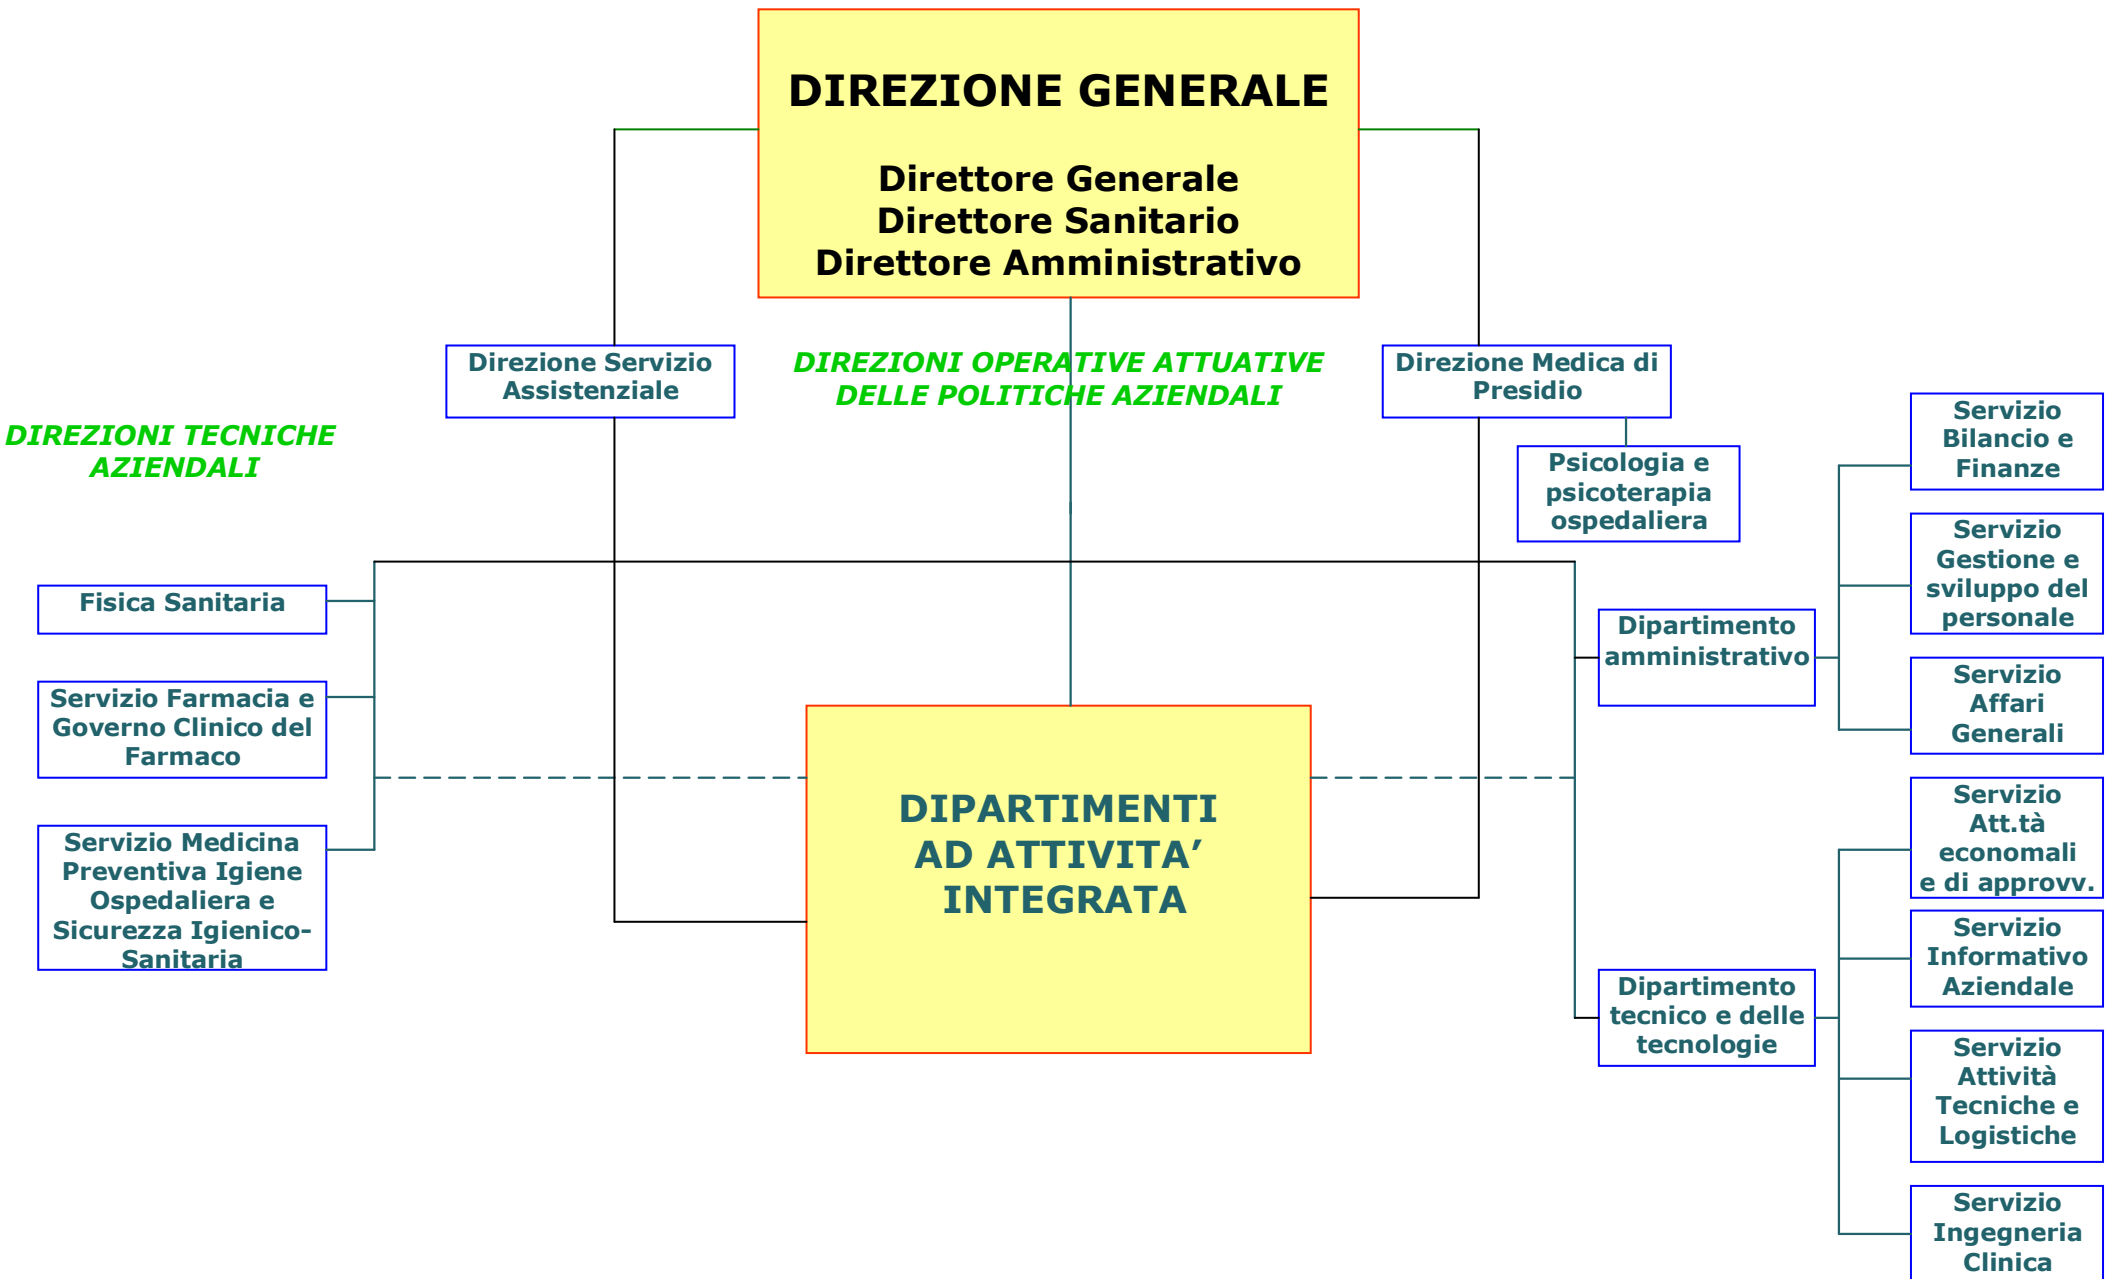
DIREZIONE GENERALE

Direttore Generale
Direttore Sanitario
Direttore Amministrativo

Direzione Servizio Assistenziale

DIREZIONI OPERATIVE ATTUATIVE DELLE POLITICHE AZIENDALI

Direzione Medica di Presidio

Psicologia e psicoterapia ospedaliera

DIREZIONI TECNICHE AZIENDALI

Fisica Sanitaria

Servizio Farmacia e Governo Clinico del Farmaco

Servizio Medicina Preventiva Igiene Ospedaliera e Sicurezza Igienico-Sanitaria

DIPARTIMENTI AD ATTIVITA' INTEGRATA

Dipartimento amministrativo

Servizio Bilancio e Finanze

Servizio Gestione e sviluppo del personale

Servizio Affari Generali

Dipartimento tecnico e delle tecnologie

Servizio Att.tà economali e di approvv.

Servizio Informativo Aziendale

Servizio Attività Tecniche e Logistiche

Servizio Ingegneria Clinica